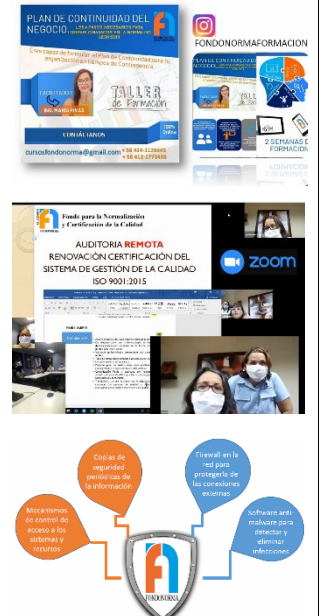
PLAN DE CONTINUIDAD DEL NEGOCIO,

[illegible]

FACILITADORA
ING. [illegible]

TALLER de Formación

100% Online

CONTÁCTANOS

cursosfondonorma@gmail.com

+58 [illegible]
+58 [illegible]

FONDONORMAFORMACION

2 SEMANAS DE FORMACIÓN

Fondo para la Normalización y Certificación de la Calidad

AUDITORIA REMOTA
RENOVACIÓN CERTIFICACIÓN DEL SISTEMA DE GESTIÓN DE LA CALIDAD
ISO 9001:2015

zoom

Copias de seguridad periódicas de la información

Firewall en la red para protegerla de las conexiones externas

Mecanismos de control de acceso a los sistemas y recursos

Software anti-malware para detectar y eliminar infecciones

FONDONORMA